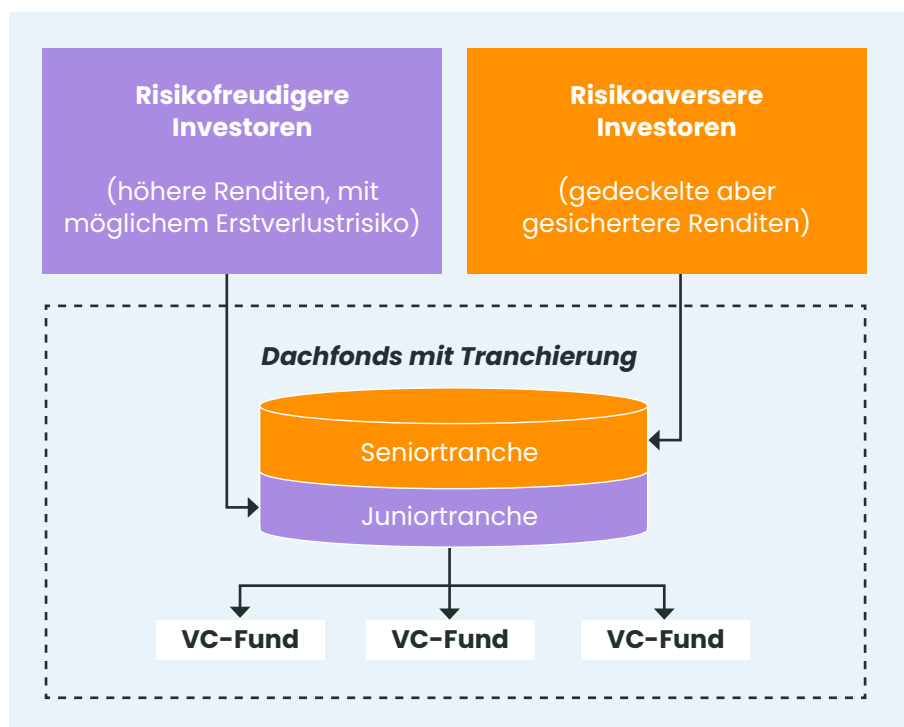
Risikofreudigere Investoren

(höhere Renditen, mit möglichem Erstverlustrisiko)

Risikoaversere Investoren

(gedeckelte aber gesichertere Renditen)

Dachfonds mit Tranchierung

Seniortranche

Juniortranche

VC-Fund

VC-Fund

VC-Fund